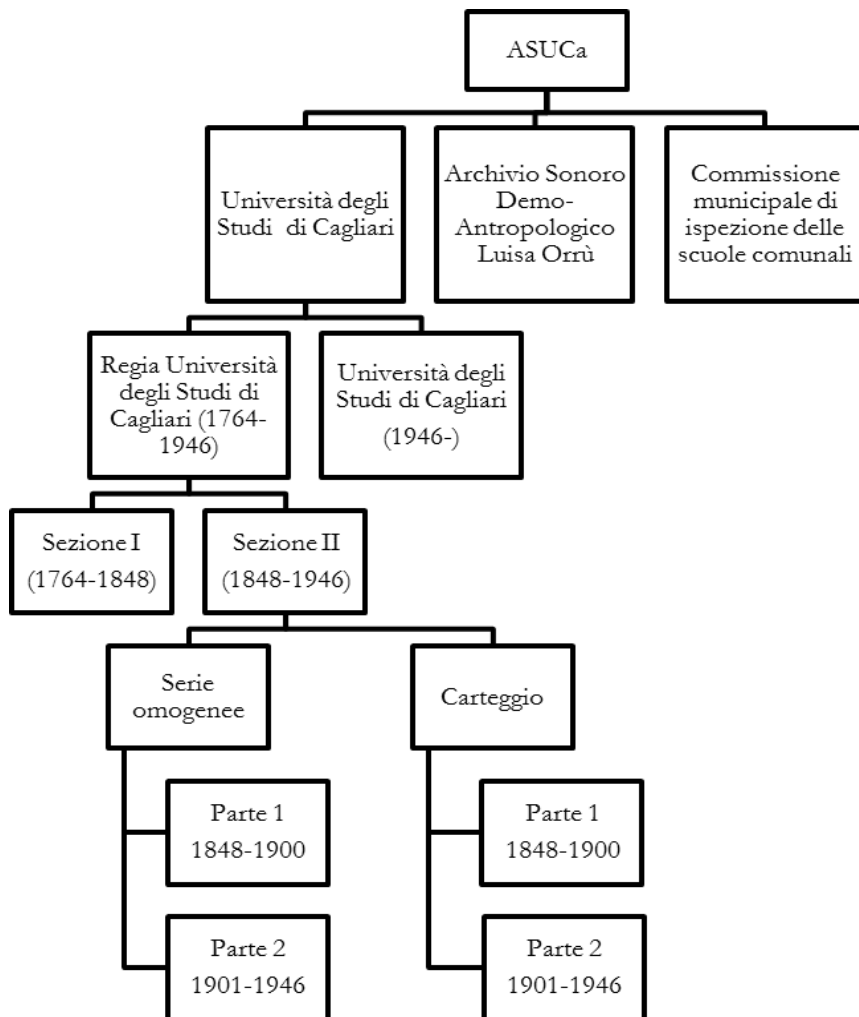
ASUCa

Università degli Studi di Cagliari

Archivio Sonoro Demo-Antropologico Luisa Orrù

Commissione municipale di ispezione delle scuole comunali

Regia Università degli Studi di Cagliari (1764-1946)

Università degli Studi di Cagliari (1946-)

Sezione I (1764-1848)

Sezione II (1848-1946)

Serie omogenee

Carteggio

Parte 1 1848-1900

Parte 2 1901-1946

Parte 1 1848-1900

Parte 2 1901-1946